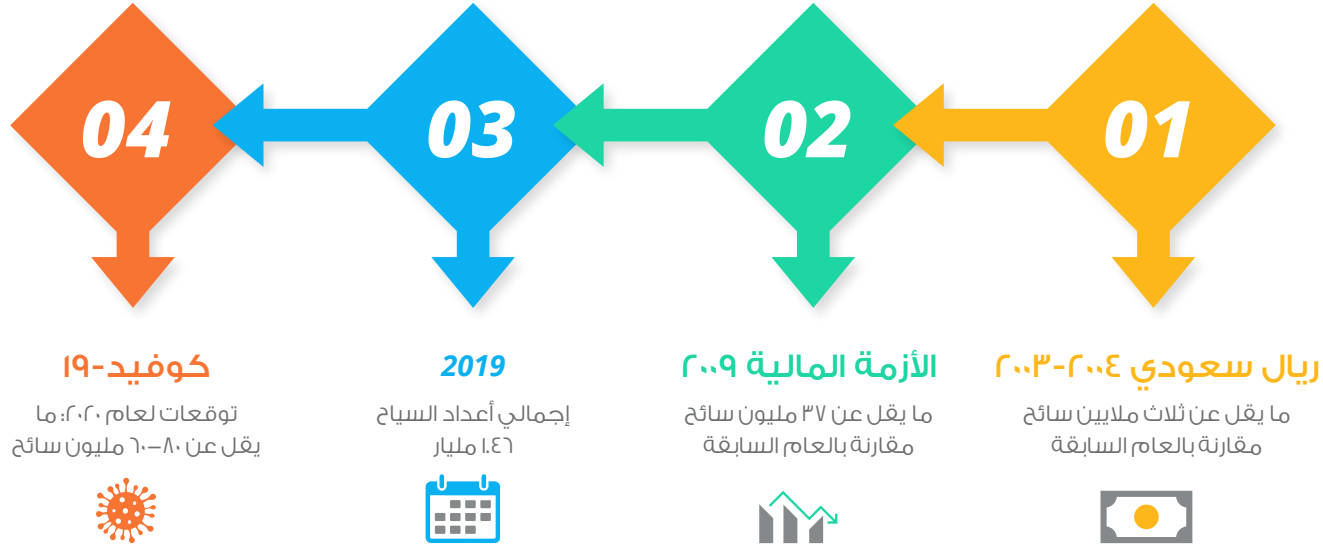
01

ريال سعودي ٢٠٠٤-٢٠٠٣

ما يقل عن ثلاث ملايين سائح مقارنة بالعام السابقة

02

الأزمة المالية ٢٠٠٩

ما يقل عن ٣٧ مليون سائح مقارنة بالعام السابقة

03

2019

إجمالي أعداد السياح ١.٤٦ مليار

04

كوفيد-١٩

توقعات لعام ٢٠٢٠: ما يقل عن ٨٠–٦٠ مليون سائح